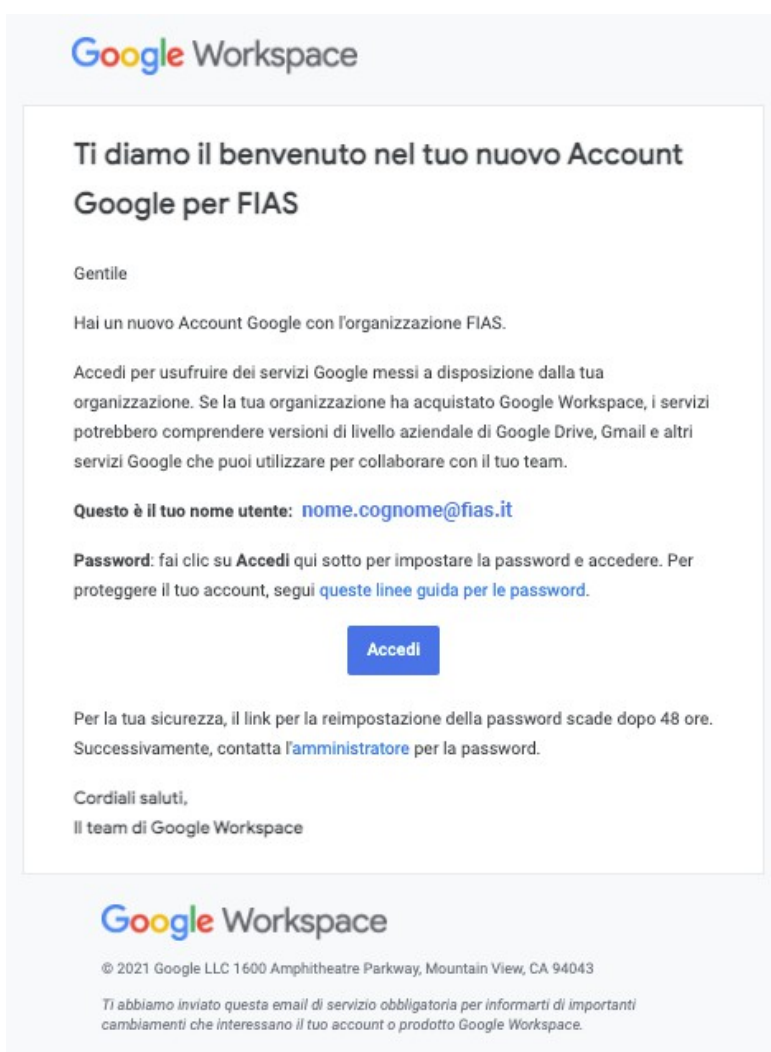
Google Workspace

Ti diamo il benvenuto nel tuo nuovo Account Google per FIAS

Gentile

Hai un nuovo Account Google con l'organizzazione FIAS.

Accedi per usufruire dei servizi Google messi a disposizione dalla tua organizzazione. Se la tua organizzazione ha acquistato Google Workspace, i servizi potrebbero comprendere versioni di livello aziendale di Google Drive, Gmail e altri servizi Google che puoi utilizzare per collaborare con il tuo team.

Questo è il tuo nome utente: nome.cognome@fias.it

Password: fai clic su Accedi qui sotto per impostare la password e accedere. Per proteggere il tuo account, segui queste linee guida per le password.

Accedi

Per la tua sicurezza, il link per la reimpostazione della password scade dopo 48 ore. Successivamente, contatta l'amministratore per la password.

Cordiali saluti,
Il team di Google Workspace

Google Workspace

© 2021 Google LLC 1600 Amphitheatre Parkway, Mountain View, CA 94043

Ti abbiamo inviato questa email di servizio obbligatoria per informarti di importanti cambiamenti che interessano il tuo account o prodotto Google Workspace.